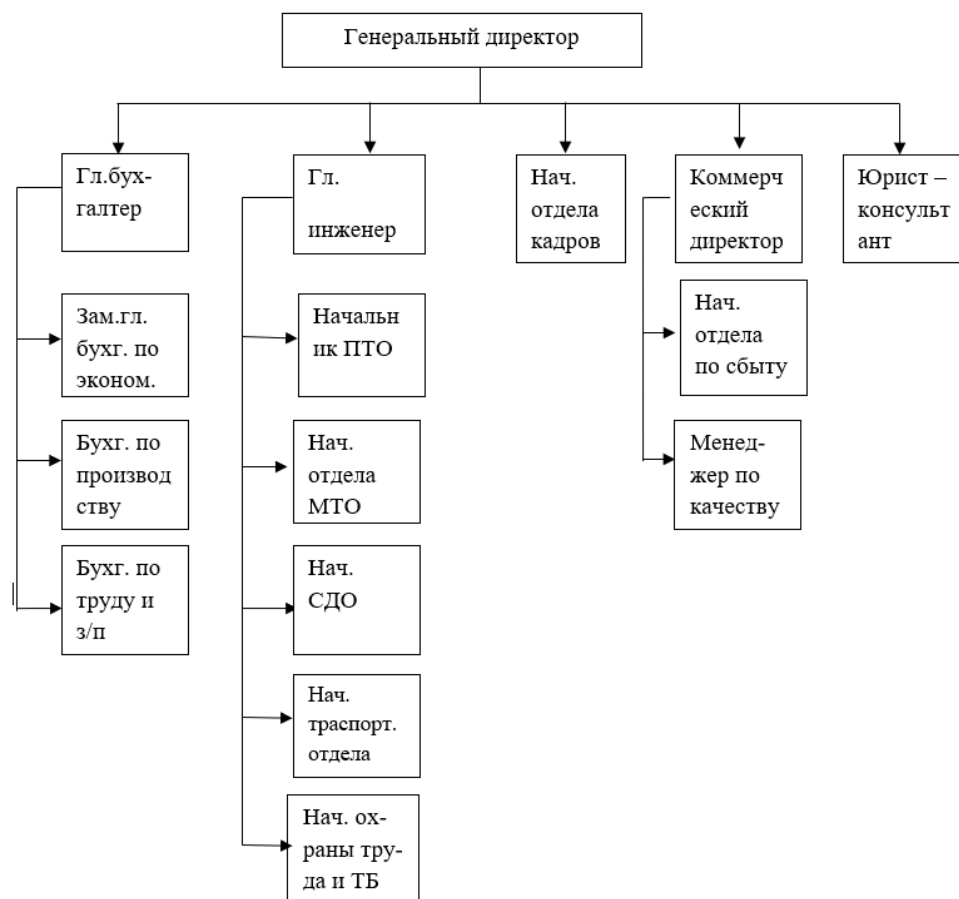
Генеральный директор

Гл.бухгалтер

Зам.гл. бухг. по эконом.

Бухг. по производству

Бухг. по труду и з/п

Гл. инженер

Начальник ПТО

Нач. отдела МТО

Нач. СДО

Нач. траспорт. отдела

Нач. охраны труда и ТБ

Нач. отдела кадров

Коммерческий директор

Нач. отдела по сбыту

Менеджер по качеству

Юрист – консультант